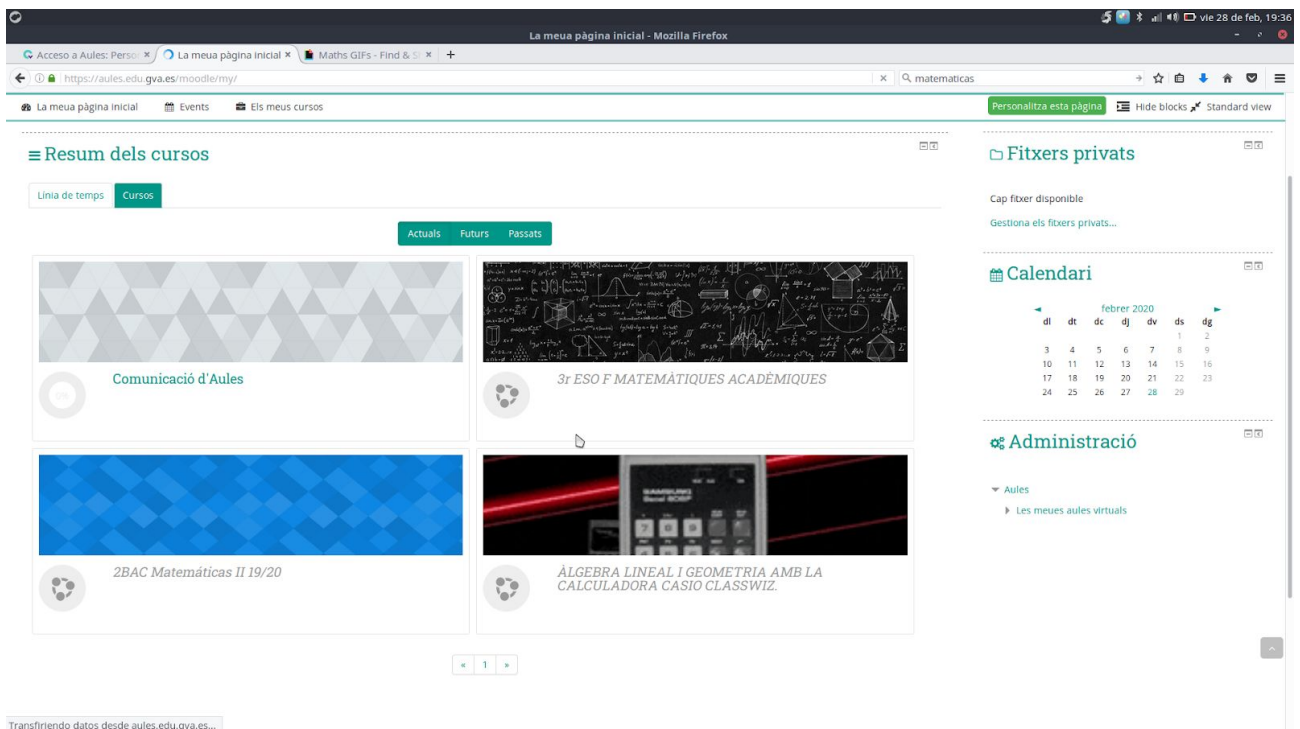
vie 28 de feb, 19:36

La meua pàgina inicial - Mozilla Firefox

Acceso a Aules: Perso ×   La meua pàgina inicial ×   Maths GIFs - Find & S ×   +

https://aules.edu.gva.es/moodle/my/

matematicas

La meua pàgina inicial   Events   Els meus cursos

Personalitza esta pàgina   Hide blocks   Standard view

Resum dels cursos

Línia de temps   Cursos

Actuals   Futurs   Passats

0%

Comunicació d'Aules

3r ESO F MATEMÀTIQUES ACADÈMIQUES

2BAC Matemáticas II 19/20

ÀLGEBRA LINEAL I GEOMETRIA AMB LA CALCULADORA CASIO CLASSWIZ.

« 1 »

Fitxers privats

Cap fitxer disponible

Gestiona els fitxers privats...

Calendari

febrer 2020

| dl | dt | dc | dj | dv | ds | dg |
|---|---|---|---|---|---|---|
| | | | | | 1 | 2 |
| 3 | 4 | 5 | 6 | 7 | 8 | 9 |
| 10 | 11 | 12 | 13 | 14 | 15 | 16 |
| 17 | 18 | 19 | 20 | 21 | 22 | 23 |
| 24 | 25 | 26 | 27 | 28 | 29 | |

Administració

Aules

Les meues aules virtuals

Transfiriendo datos desde aules.edu.gva.es...